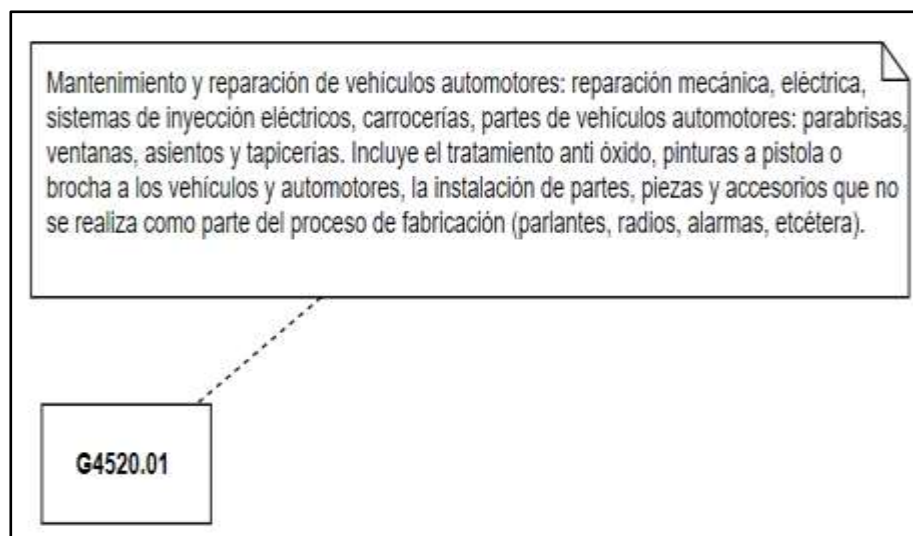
Mantenimiento y reparación de vehículos automotores: reparación mecánica, eléctrica, sistemas de inyección eléctricos, carrocerías, partes de vehículos automotores: parabrisas, ventanas, asientos y tapicerías. Incluye el tratamiento anti óxido, pinturas a pistola o brocha a los vehículos y automotores, la instalación de partes, piezas y accesorios que no se realiza como parte del proceso de fabricación (parlantes, radios, alarmas, etcétera).

G4520.01